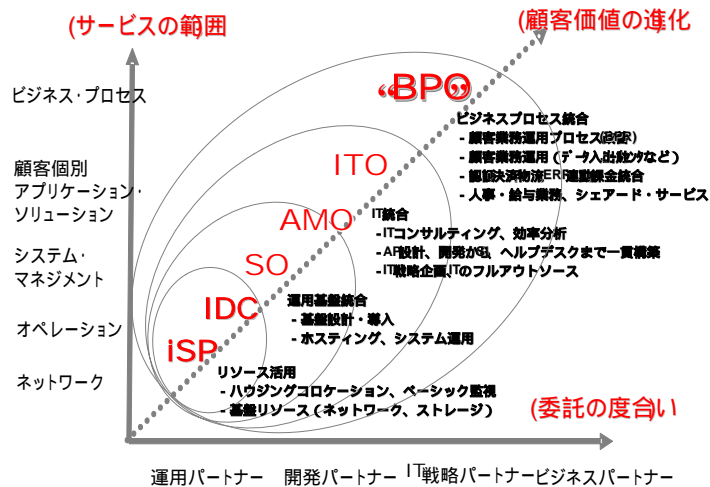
(サービスの範囲

(顧客価値の進化

ビジネス・プロセス

顧客個別
アプリケーション・
ソリューション

システム・
マネジメント

オペレーション

ネットワーク

"BPO"

ビジネスプロセス統合
- 顧客業務運用プロセス(BPR)
- 顧客業務運用(データ入出力など)
- 回線決済物流ERP連動課金統合
- 人事・給与業務、シェアード・サービス

ITO

AMO

IT統合
- ITコンサルティング、効率分析
- AP設計、開発から、ヘルプデスクまで一貫構築
- IT戦略企画、ITのフルアウトソース

SO

IDC

運用基盤統合
- 基盤設計・導入
- ホスティング、システム運用

iSP

リソース活用
- ハウジングコロケーション、ベーシック監視
- 基盤リソース(ネットワーク、ストレージ)

(委託の度合い

運用パートナー　開発パートナー　IT戦略パートナー　ビジネスパートナー